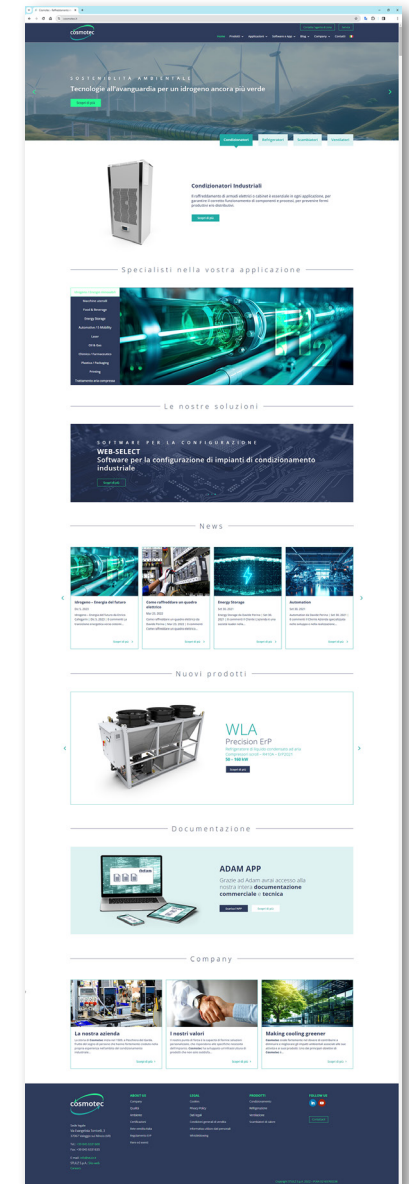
cosmotec

Home Prodotti Applicazioni Software e App Blog Company Contatti

SOSTENIBILITÀ AMBIENTALE
Tecnologie all'avanguardia per un idrogeno ancora più verde

Scopri di più

Condizionatori Refrigeratori Scambiatori Ventilatori

Condizionatori Industriali

Il raffreddamento di armadi elettrici e cabinati è essenziale in ogni applicazione, per garantire il corretto funzionamento di componenti e processi, per prevenire fermi produttivi e/o distribuzioni.

Scopri di più

Specialisti nella vostra applicazione

Idrogeno / Energie del futuro
Macchine utensili
Food & Beverage
Energy Storage
Automotive / E-Mobility
Laser
Oil & Gas
Chimico / Farmaceutico
Plastica / Packaging
Printing
Trattamento aria compressa

Le nostre soluzioni

SOFTWARE PER LA CONFIGURAZIONE
WEB-SELECT
Software per la configurazione di impianti di condizionamento industriale

Scopri di più

News

Idrogeno – Energie del futuro
Come raffreddare un quadro elettrico
Energy Storage
Automotive

Scopri di più Scopri di più Scopri di più Scopri di più

Nuovi prodotti

WLA
Precision ErP
Refrigeratori d'acqua con ventilatori assiali
30 – 180 kW

Scopri di più

Documentazione

ADAM APP
Grazie ad Adam avrai accesso alla nostra intera documentazione commerciale e tecnica

Company

La nostra azienda
I nostri valori
Making cooling greener

Scopri di più Scopri di più Scopri di più

cosmotec

ABOUT US
LEGAL
PRODOTTI
FOLLOW US